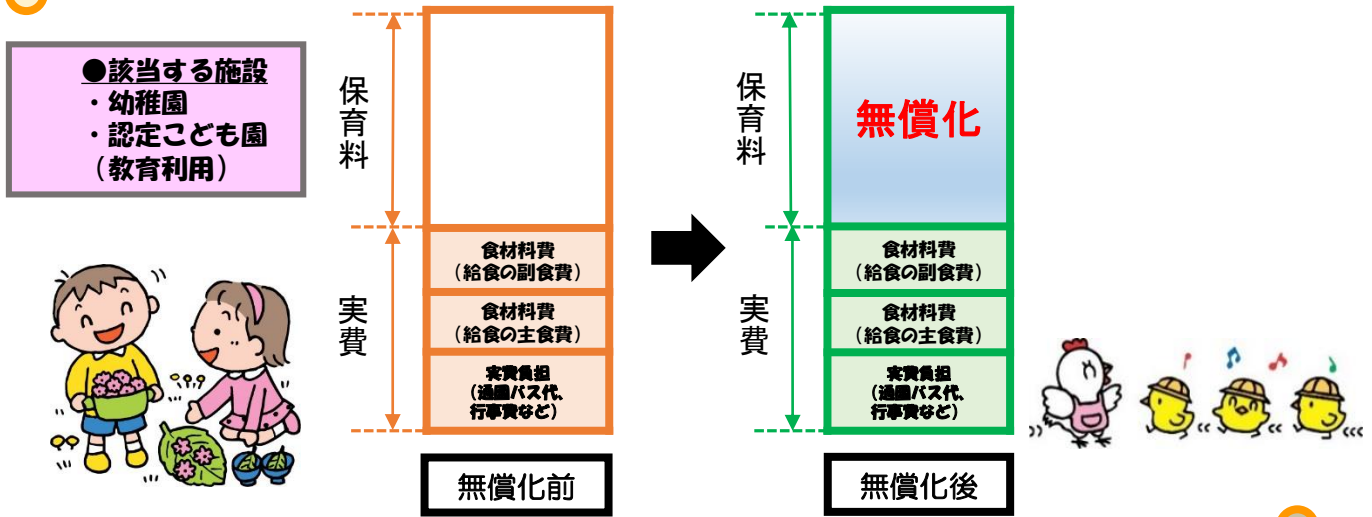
●該当する施設
・幼稚園
・認定こども園
（教育利用）

保育料

実費

食材料費
（給食の副食費）

食材料費
（給食の主食費）

実費負担
（通園バス代、
行事費など）

無償化前

保育料

無償化

実費

食材料費
（給食の副食費）

食材料費
（給食の主食費）

実費負担
（通園バス代、
行事費など）

無償化後